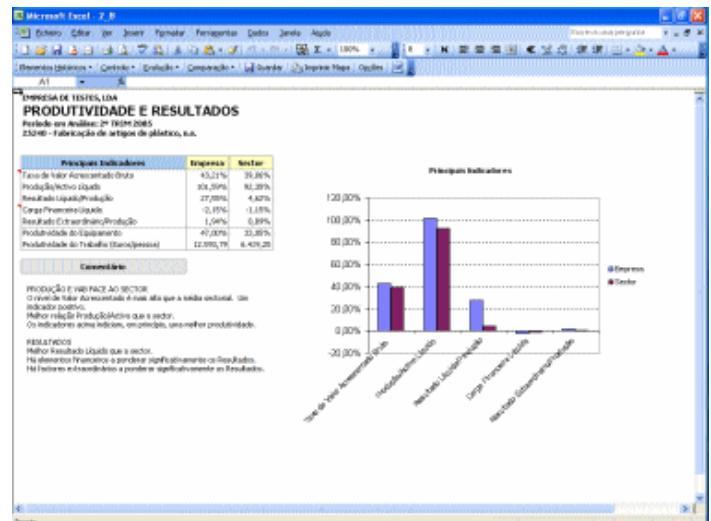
Microsoft Excel - 2_B

Ficheiro Editar Ver Inserir Formatar Ferramentas Dados Janela Ajuda

Elementos Históricos • Controlo • Evolução • Comparação • Guardar Imprimir Mapa Opções

A1

EMPRESA DE TESTES, LDA
PRODUTIVIDADE E RESULTADOS
Período em Análise: 2º TRIM 2005
25240 - Fabricação de artigos de plástico, n.e.

| Principais Indicadores | Empresa | Sector |
|---|---|---|
| Taxa de Valor Acrescentado Bruto | 43,21% | 39,86% |
| Produção/Activo Líquido | 101,59% | 92,28% |
| Resultado Líquido/Produção | 27,88% | 4,62% |
| Carga Financeira Líquida | -2,05% | -1,15% |
| Resultado Extraordinário/Produção | 1,94% | 0,89% |
| Produtividade do Equipamento | 47,00% | 33,85% |
| Produtividade do Trabalho (Euros/pessoa) | 12.590,79 | 6.429,20 |

Comentário

PRODUÇÃO E VAB FACE AO SECTOR
O nível de Valor Acrescentado é mais alto que a média sectorial. Um indicador positivo.
Melhor relação Produção/Activo que o sector.
Os indicadores acima indiciam, em princípio, uma melhor produtividade.

RESULTADOS
Melhor Resultado Líquido que o sector.
Há elementos financeiros a ponderar significativamente os Resultados.
Há factores extraordinários a ponderar significativamente os Resultados.

Principais Indicadores

120,00%
100,00%
80,00%
60,00%
40,00%
20,00%
0,00%
-20,00%

Empresa
Sector

Taxa de Valor Acrescentado Bruto
Produção/Activo Líquido
Resultado Líquido/Produção
Carga Financeira Líquida
Resultado Extraordinário/Produção